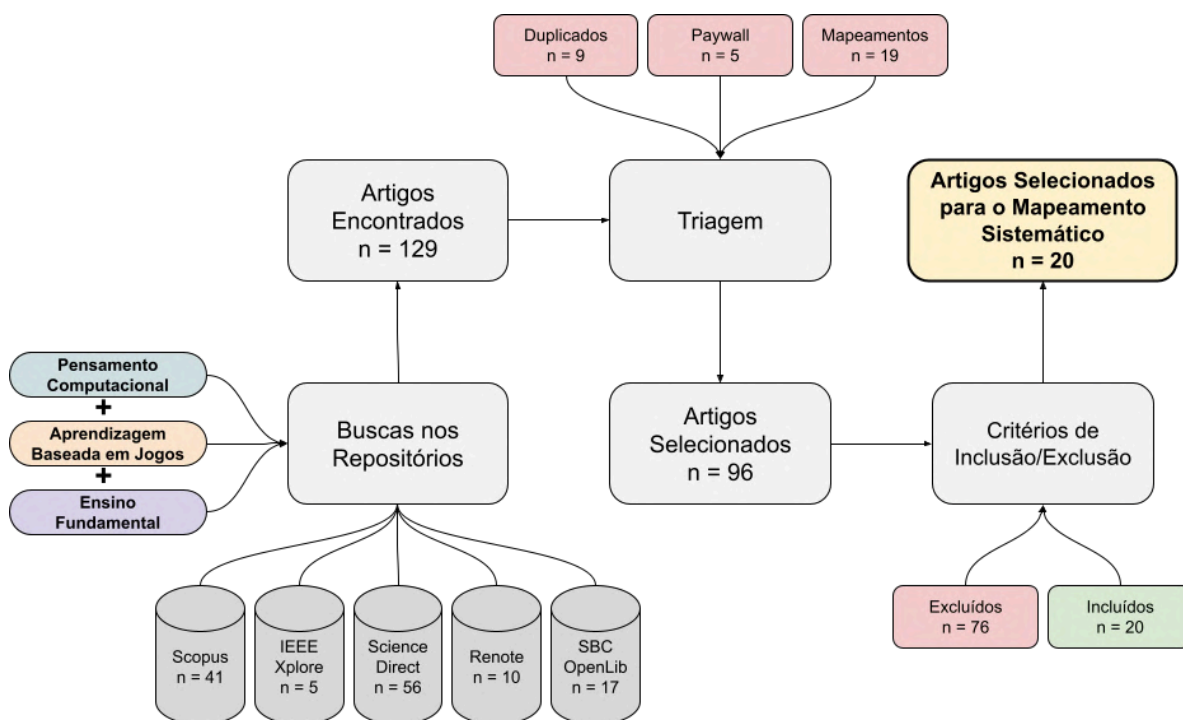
Duplicados
n = 9

Paywall
n = 5

Mapeamentos
n = 19

Artigos Encontrados
n = 129

Triagem

Artigos Selecionados para o Mapeamento Sistemático
n = 20

Pensamento Computacional
+
Aprendizagem Baseada em Jogos
+
Ensino Fundamental

Buscas nos Repositórios

Artigos Selecionados
n = 96

Critérios de Inclusão/Exclusão

Scopus
n = 41

IEEE Xplore
n = 5

Science Direct
n = 56

Renote
n = 10

SBC OpenLib
n = 17

Excluídos
n = 76

Incluídos
n = 20